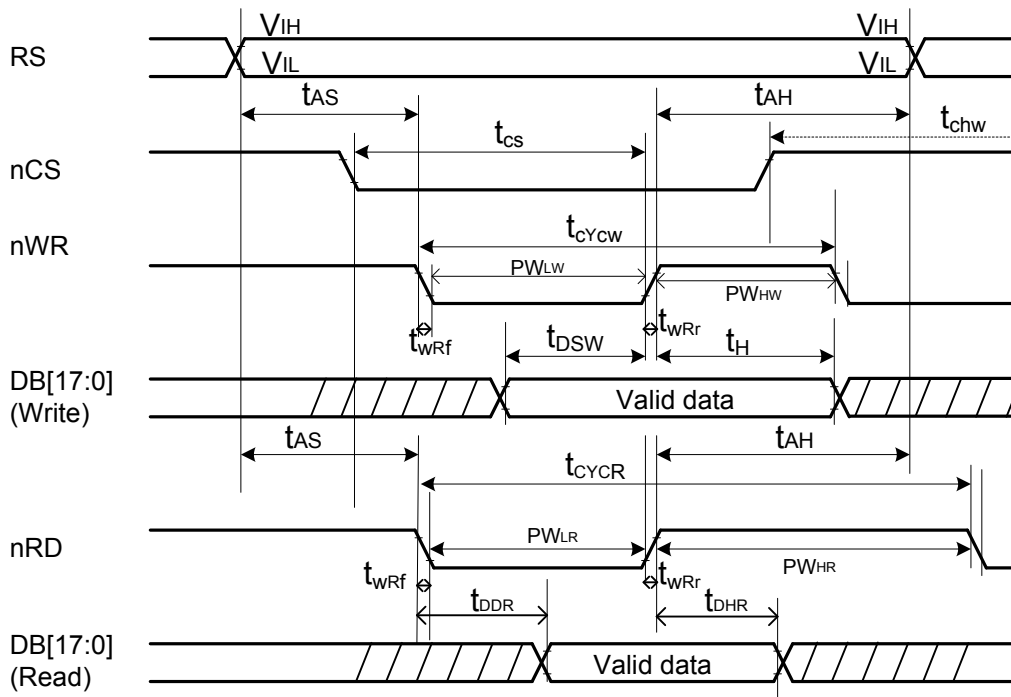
RS
$V_{IH}$
$V_{IL}$
$V_{IH}$
$V_{IL}$
$t_{AS}$
$t_{AH}$
$t_{cs}$
$t_{chw}$
nCS
$t_{cYcw}$
nWR
$PW_{LW}$
$PW_{HW}$
$t_{wRf}$
$t_{wRr}$
$t_{DSW}$
$t_H$
DB[17:0] (Write)
Valid data
$t_{AS}$
$t_{AH}$
$t_{CYCR}$
nRD
$PW_{LR}$
$PW_{HR}$
$t_{wRf}$
$t_{wRr}$
$t_{DDR}$
$t_{DHR}$
DB[17:0] (Read)
Valid data